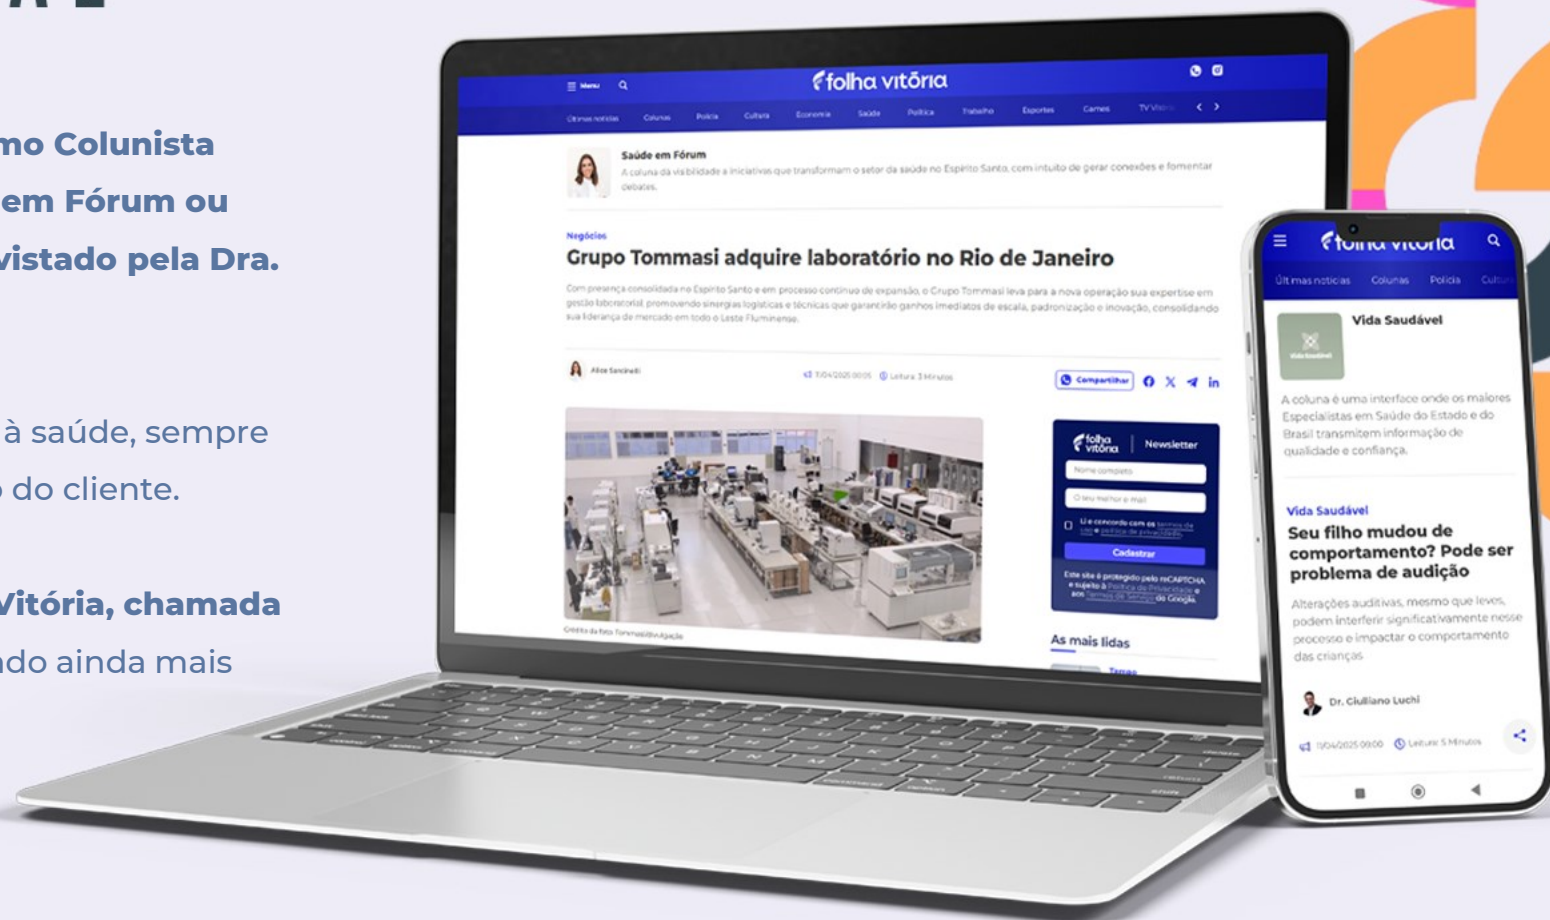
mo Colunista
em Fórum ou
vistado pela Dra.

à saúde, sempre
o do cliente.

Vitória, chamada
ndo ainda mais

Menu

folha vitória

Últimas notícias Colunas Polícia Cultura Economia Saúde Política Trabalho Esportes Carros TV Vitória

Saúde em Fórum

A coluna dá visibilidade a iniciativas que transformam o setor da saúde no Espírito Santo, com intuito de gerar conexões e fomentar debates.

Negócios

Grupo Tommasi adquire laboratório no Rio de Janeiro

Com presença consolidada no Espírito Santo e em processo contínuo de expansão, o Grupo Tommasi leva para a nova operação sua expertise em gestão laboratorial, promovendo sinergias logísticas e técnicas que garantirão ganhos imediatos de escala, padronização e inovação, consolidando sua liderança de mercado em todo o Leste Fluminense.

Alice Sancinelli

11/04/2025 00:05 Leitura 3 Minutos

Compartilhar

Crédito da foto: Tommasi/divulgação

folha vitória Newsletter

Nome completo

O seu melhor e-mail

Li e concordo com os termos de uso e política de privacidade

Cadastrar

Este site é protegido pelo reCAPTCHA e sujeito à Política de Privacidade e aos Termos de Serviço do Google.

As mais lidas

folha vitória

Últimas notícias Colunas Polícia Cultura

Vida Saudável

Vida Saudável

A coluna é uma interface onde os maiores Especialistas em Saúde do Estado e do Brasil transmitem informação de qualidade e confiança.

Vida Saudável

Seu filho mudou de comportamento? Pode ser problema de audição

Alterações auditivas, mesmo que leves, podem interferir significativamente nesse processo e impactar o comportamento das crianças

Dr. Giulliano Luchi

11/04/2025 09:00 Leitura 5 Minutos